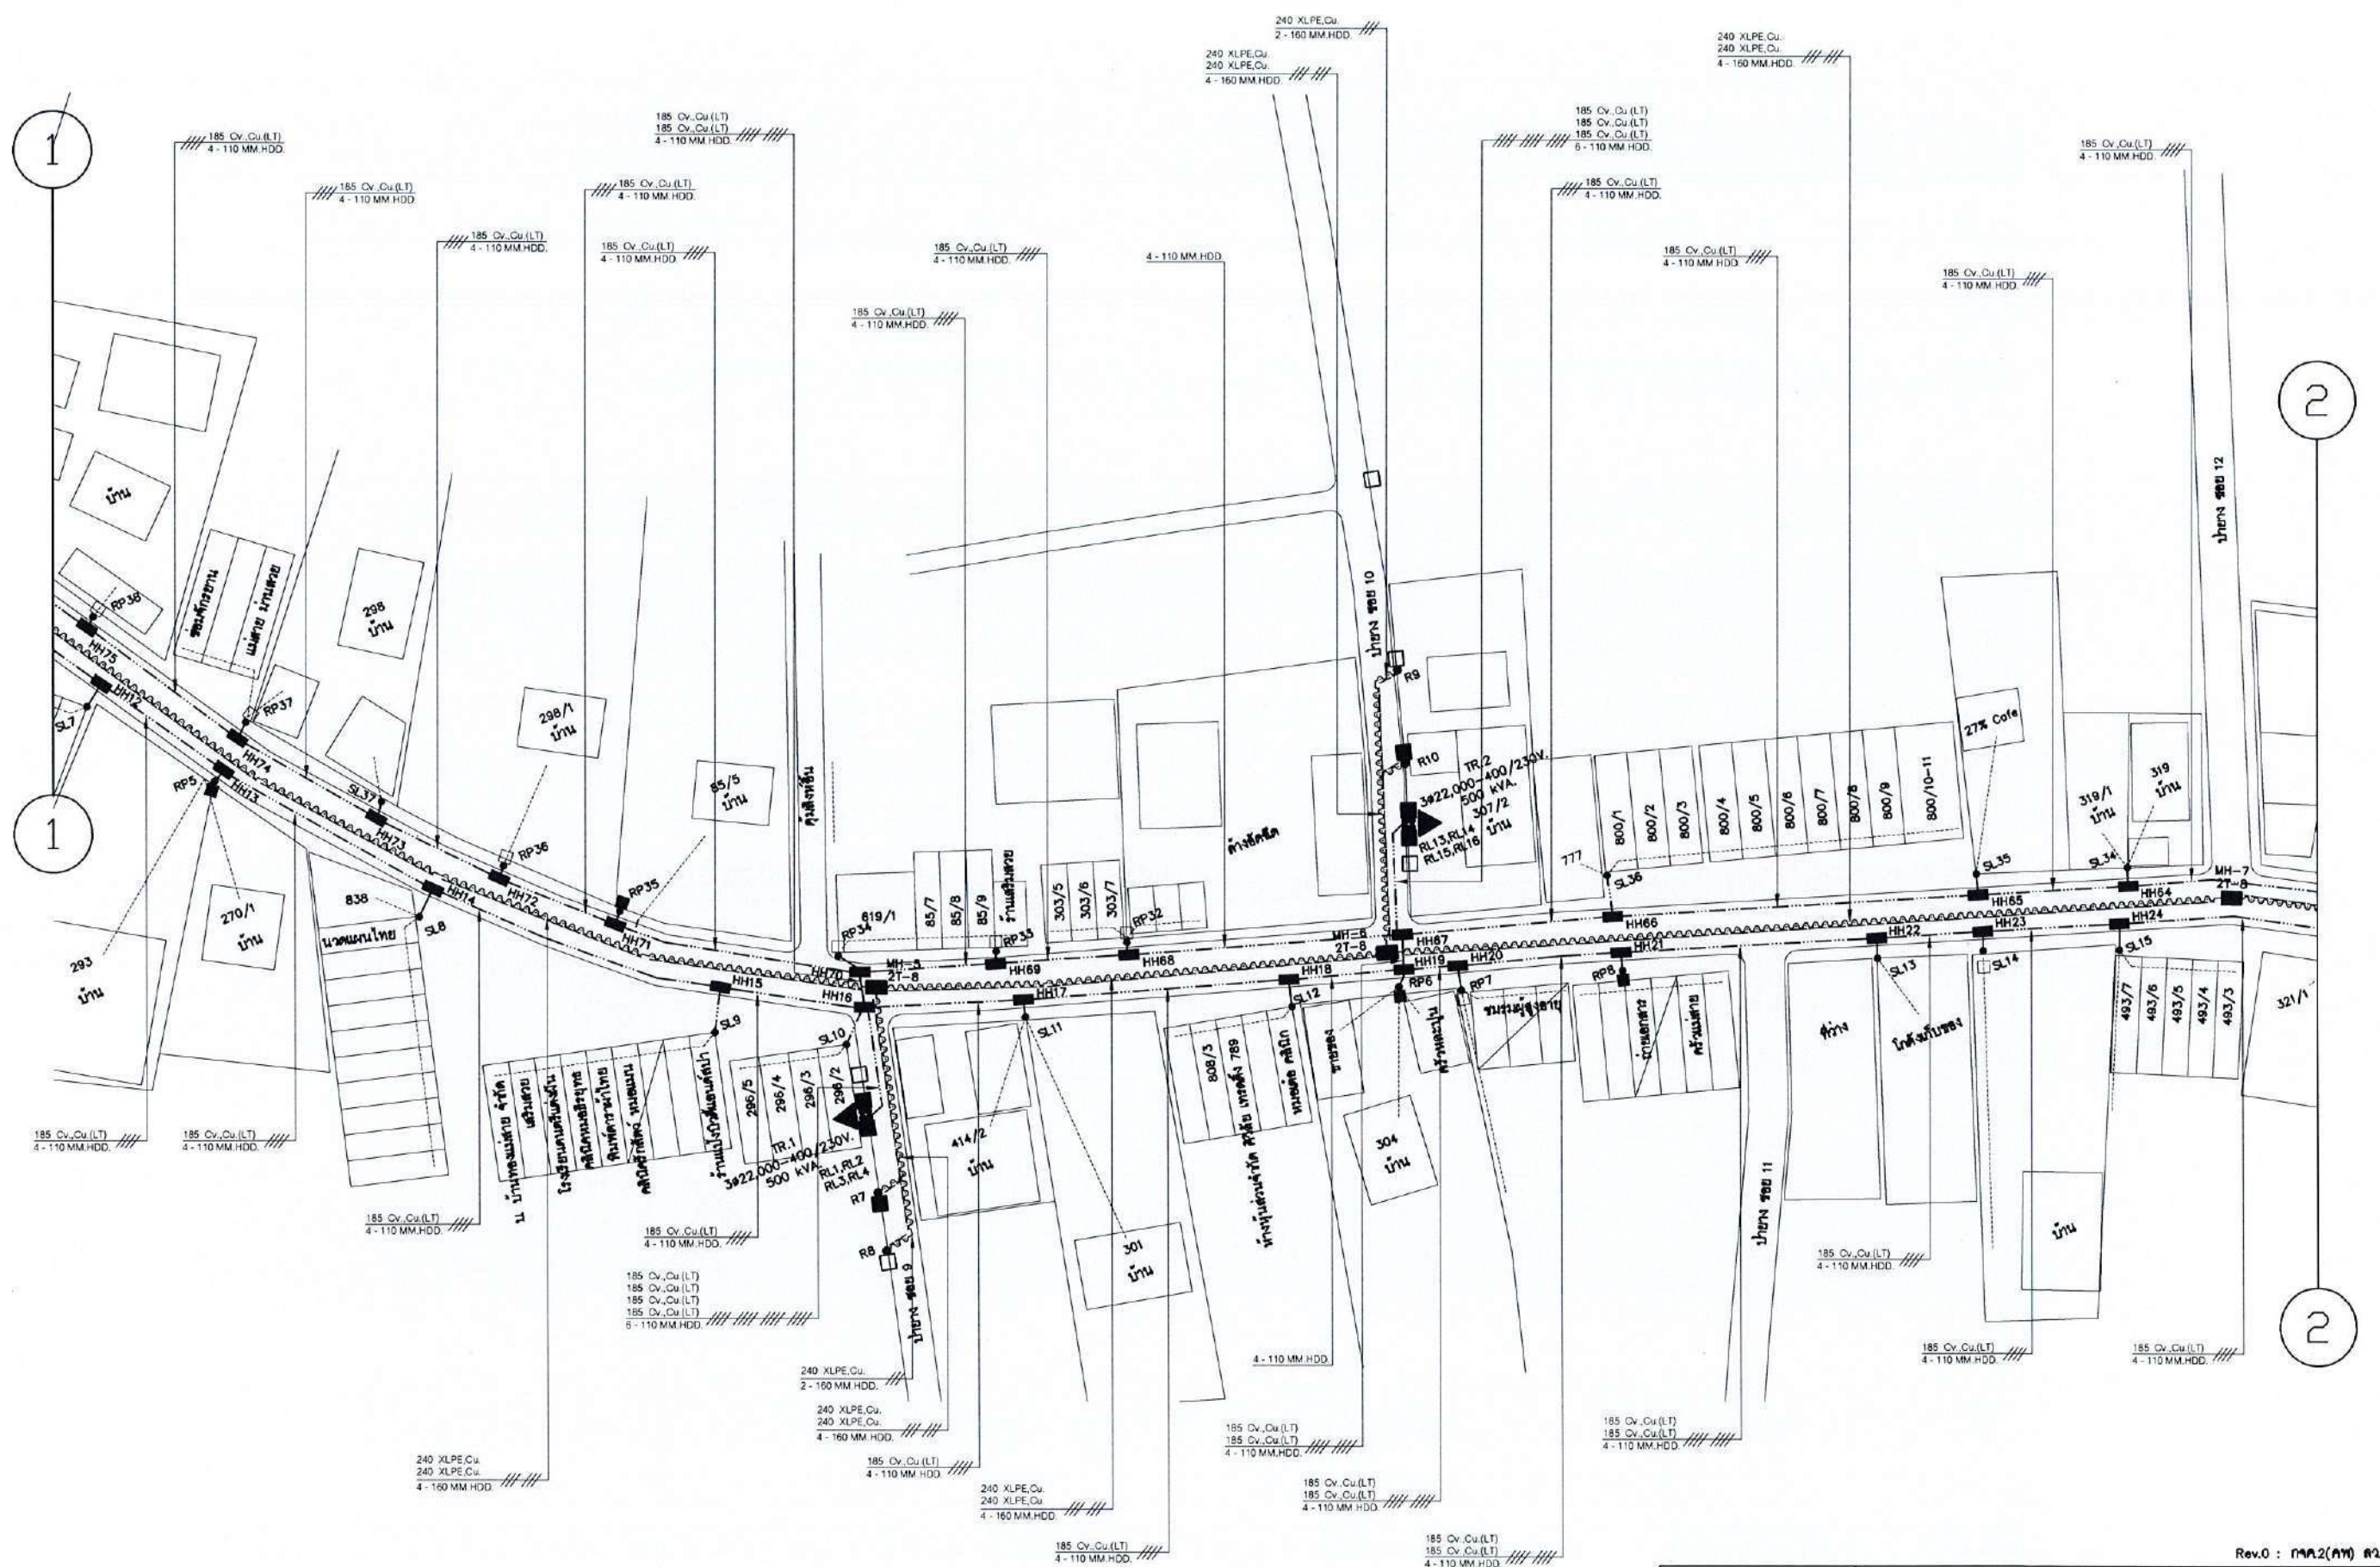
1

1

2

2

240 XLPE,Cu.
2 - 160 MM.HDD.

240 XLPE,Cu.
240 XLPE,Cu.
4 - 160 MM.HDD.

240 XLPE,Cu.
240 XLPE,Cu.
4 - 160 MM.HDD.

185 Cv.,Cu.(LT)
4 - 110 MM.HDD.

185 Cv.,Cu.(LT)
185 Cv.,Cu.(LT)
4 - 110 MM.HDD.

185 Cv.,Cu.(LT)
4 - 110 MM.HDD.

185 Cv.,Cu.(LT)
4 - 110 MM.HDD.

185 Cv.,Cu.(LT)
4 - 110 MM.HDD.

185 Cv.,Cu.(LT)
4 - 110 MM.HDD.

185 Cv.,Cu.(LT)
4 - 110 MM.HDD.

185 Cv.,Cu.(LT)
4 - 110 MM.HDD.

4 - 110 MM.HDD.

185 Cv.,Cu.(LT)
185 Cv.,Cu.(LT)
185 Cv.,Cu.(LT)
6 - 110 MM.HDD.

185 Cv.,Cu.(LT)
4 - 110 MM.HDD.

185 Cv.,Cu.(LT)
4 - 110 MM.HDD.

185 Cv.,Cu.(LT)
4 - 110 MM.HDD.

185 Cv.,Cu.(LT)
4 - 110 MM.HDD.

บ้าน

ชอบเด็กยาน

แม่สาย บ้านสวย

298
บ้าน

RP38
HH75
HH72
SL7
RP37
HH74
RP5
HH13
SL37
HH73
298/1
บ้าน
RP36
HH72
85/5
บ้าน
RP35
HH71
838
HH14
SL8
270/1
บ้าน
293
บ้าน
นวดแผนไทย
HH15
SL9
HH70
HH16
MH-3
2T-8
SL10
ศุภสิทธิ์ชัย
619/1
RP34
85/7
85/8
85/9
ร้านเสริมสวย
RP33
HH69
303/5
303/6
303/7
RP32
HH68
HH17
SL11
ห้างสัตว์เลี้ยง
HH18
SL12
MH-6
2T-8
HH67
HH19
HH20
RP6
RP7
ป้ายทาง ซอย 10
R9
R10
TR.2
3Ø22,000-400/230V.
500 kVA.
307/2
บ้าน
RL13,RL14
RL15,RL16
777
SL36
800/1
800/2
800/3
800/4
800/5
800/6
800/7
800/8
800/9
800/10-11
HH66
RP8
HH21
HH22
SL13
27% Cafe
SL35
HH65
HH23
SL14
319/1
บ้าน
319
บ้าน
SL34
HH64
HH24
SL15
MH-7
2T-8
ป้ายทาง ซอย 12
493/7
493/6
493/5
493/4
493/3
321/1
ร้านขายส่ง
ร้านแอร์
ร้านเสริมสวย
ร้านมอเตอร์
ตำรวจ
โกดังเก็บของ
บ้าน
ขายของ
ร้านคอมพิวเตอร์
304
บ้าน
808/3
789
คลินิก
ห้างหุ้นส่วนจำกัด
ป้ายทาง ซอย 11
414/2
บ้าน
301
บ้าน
296/5
296/4
296/3
296/2
TR.1
3Ø22,000-400/230V.
500 kVA.
RL1,RL2
RL3,RL4
R7
R8
ป้ายทาง ซอย 9
น บ้านทองแม่สาย จำกัด
เสริมสวย
โรงเรียนกวดวิชา
คลินิก
ร้านขายยา
ร้านค้า

185 Cv.,Cu.(LT)
4 - 110 MM.HDD.

185 Cv.,Cu.(LT)
4 - 110 MM.HDD.

185 Cv.,Cu.(LT)
4 - 110 MM.HDD.

185 Cv.,Cu.(LT)
4 - 110 MM.HDD.

185 Cv.,Cu.(LT)
185 Cv.,Cu.(LT)
185 Cv.,Cu.(LT)
185 Cv.,Cu.(LT)
6 - 110 MM.HDD.

240 XLPE,Cu.
2 - 160 MM.HDD.

240 XLPE,Cu.
240 XLPE,Cu.
4 - 160 MM.HDD.

240 XLPE,Cu.
240 XLPE,Cu.
4 - 160 MM.HDD.

185 Cv.,Cu.(LT)
4 - 110 MM.HDD.

240 XLPE,Cu.
240 XLPE,Cu.
4 - 160 MM.HDD.

185 Cv.,Cu.(LT)
4 - 110 MM.HDD.

4 - 110 MM.HDD.

185 Cv.,Cu.(LT)
185 Cv.,Cu.(LT)
4 - 110 MM.HDD.

185 Cv.,Cu.(LT)
185 Cv.,Cu.(LT)
4 - 110 MM.HDD.

185 Cv.,Cu.(LT)
185 Cv.,Cu.(LT)
4 - 110 MM.HDD.

185 Cv.,Cu.(LT)
185 Cv.,Cu.(LT)
4 - 110 MM.HDD.

185 Cv.,Cu.(LT)
4 - 110 MM.HDD.

185 Cv.,Cu.(LT)
4 - 110 MM.HDD.

185 Cv.,Cu.(LT)
4 - 110 MM.HDD.

Rev.0 : กฟภ.2(คท) ศ2